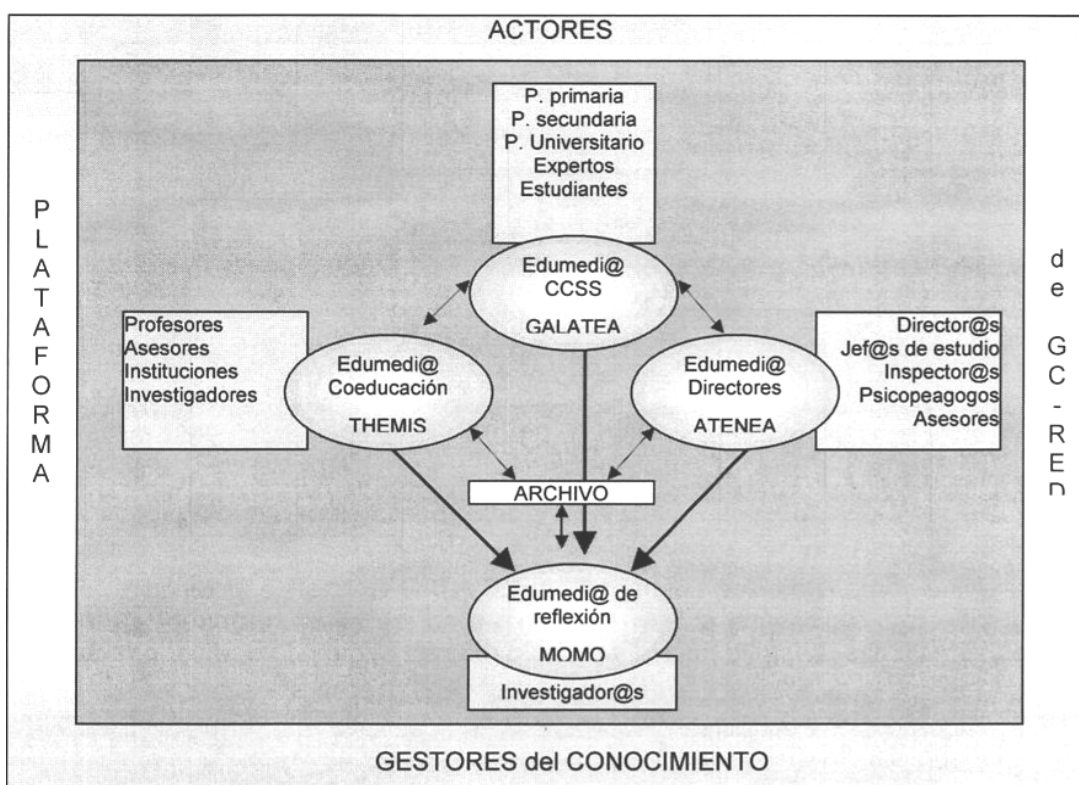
ACTORES

PLATAFORMA

P. primaria
P. secundaria
P. Universitario
Expertos
Estudiantes

Edumedi@
CCSS
GALATEA

Profesores
Asesores
Instituciones
Investigadores

Edumedi@
Coeducación
THEMIS

Edumedi@
Directores
ATENEA

Director@s
Jef@s de estudio
Inspector@s
Psicopeagogos
Asesores

de GC-RED

ARCHIVO

Edumedi@ de
reflexión
MOMO

Investigador@s

GESTORES del CONOCIMIENTO